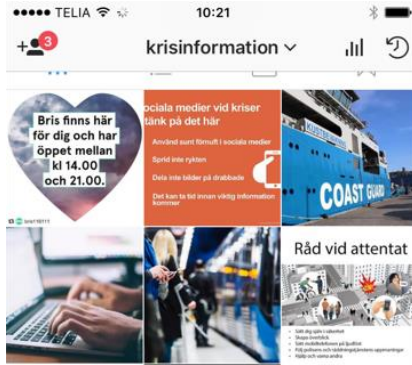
••••• TELIA 10:21

3

krisinformation

Bris finns här för dig och har öppet mellan kl 14.00 och 21.00.

bris116111

sociala medier vid kriser tänk på det här

Använd sunt förnuft i sociala medier

Sprid inte rykten

Dela inte bilder på drabbade

Det kan ta tid innan viktig information kommer

COAST GUARD

Råd vid attentat

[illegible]